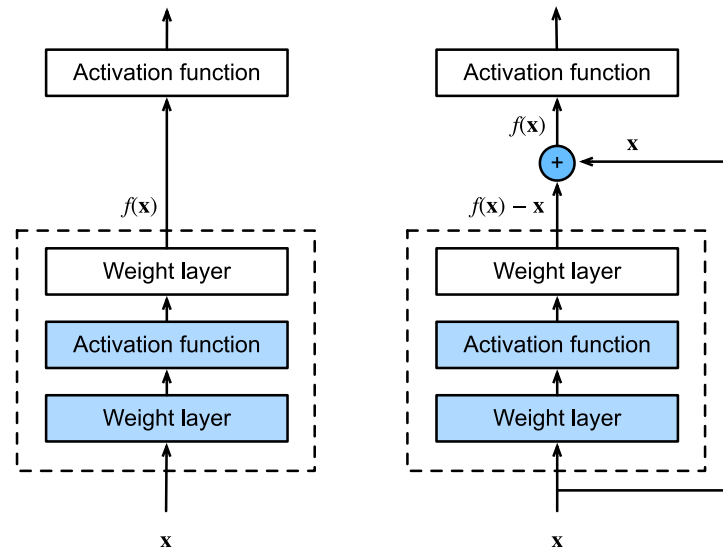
Activation function

$f(\mathbf{x})$

Weight layer

Activation function

Weight layer

$\mathbf{x}$

Activation function

$f(\mathbf{x})$

+

$\mathbf{x}$

$f(\mathbf{x}) - \mathbf{x}$

Weight layer

Activation function

Weight layer

$\mathbf{x}$